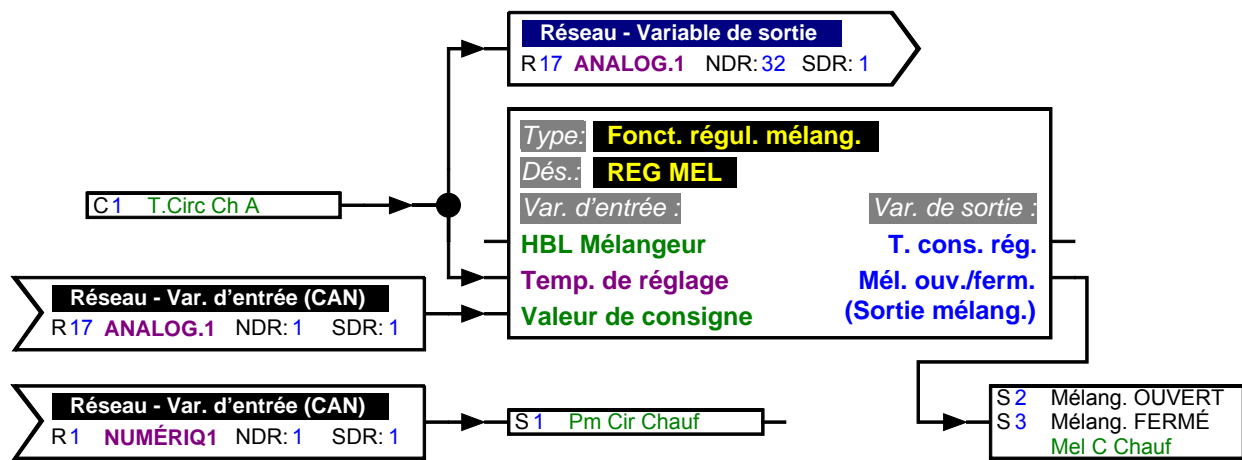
Réseau - Variable de sortie
R17 ANALOG.1 NDR: 32 SDR: 1

Type: Fonct. régul. mélang.
Dés.: REG MEL
Var. d'entrée :
Var. de sortie :
HBL Mélangeur
T. cons. rég.
Temp. de réglage
Mél. ouv./ferm. (Sortie mélang.)
Valeur de consigne

C1 T.Circ Ch A

Réseau - Var. d'entrée (CAN)
R17 ANALOG.1 NDR: 1 SDR: 1

Réseau - Var. d'entrée (CAN)
R1 NUMÉRIQ1 NDR: 1 SDR: 1

S1 Pm Cir Chauf

S2 Mélang. OUVERT
S3 Mélang. FERMÉ
Mel C Chauf